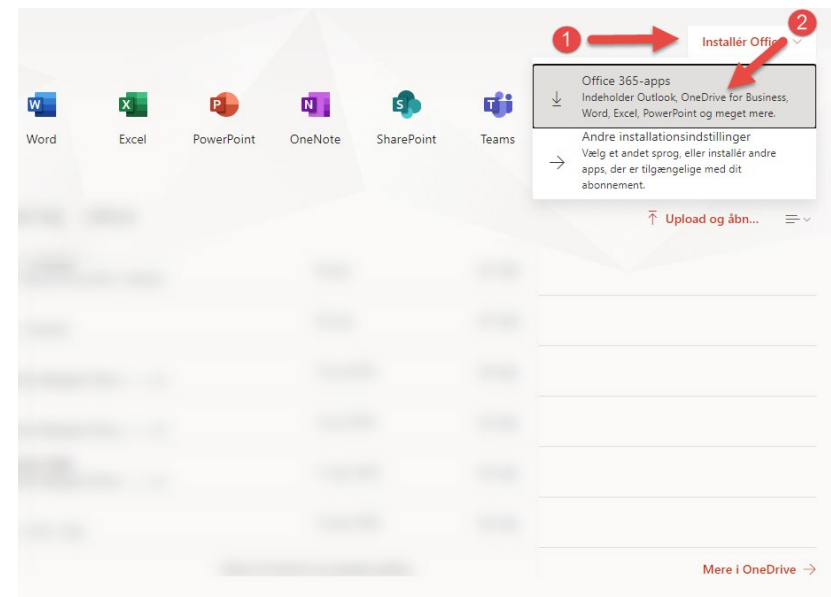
1

Installér Office

2

Word Excel PowerPoint OneNote SharePoint Teams

Office 365-apps
Indeholder Outlook, OneDrive for Business, Word, Excel, PowerPoint og meget mere.

Andre installationsindstillinger
Vælg et andet sprog, eller installér andre apps, der er tilgængelige med dit abonnement.

Upload og åbn...

Mere i OneDrive